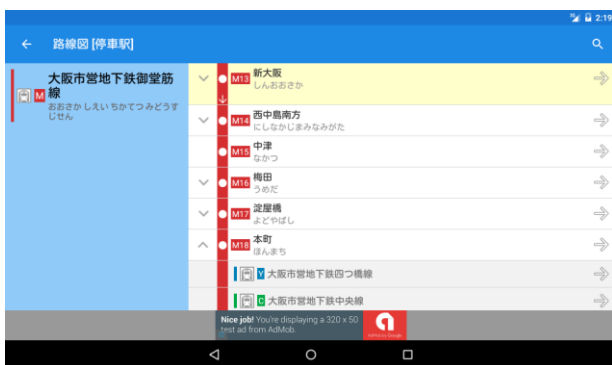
2:19

路線図 [停車駅]

M 大阪市営地下鉄御堂筋線
おおさか しえい ちかてつみどうすじせん

M13 新大阪
しんおおさか

M14 西中島南方
にしなかじまみなみがた

M15 中津
なかつ

M16 梅田
うめだ

M17 淀屋橋
よどやばし

M18 本町
ほんまち

Y 大阪市営地下鉄四つ橋線

C 大阪市営地下鉄中央線

Nice job! You're displaying a 320 x 50 test ad from AdMob.
AdMob by Google